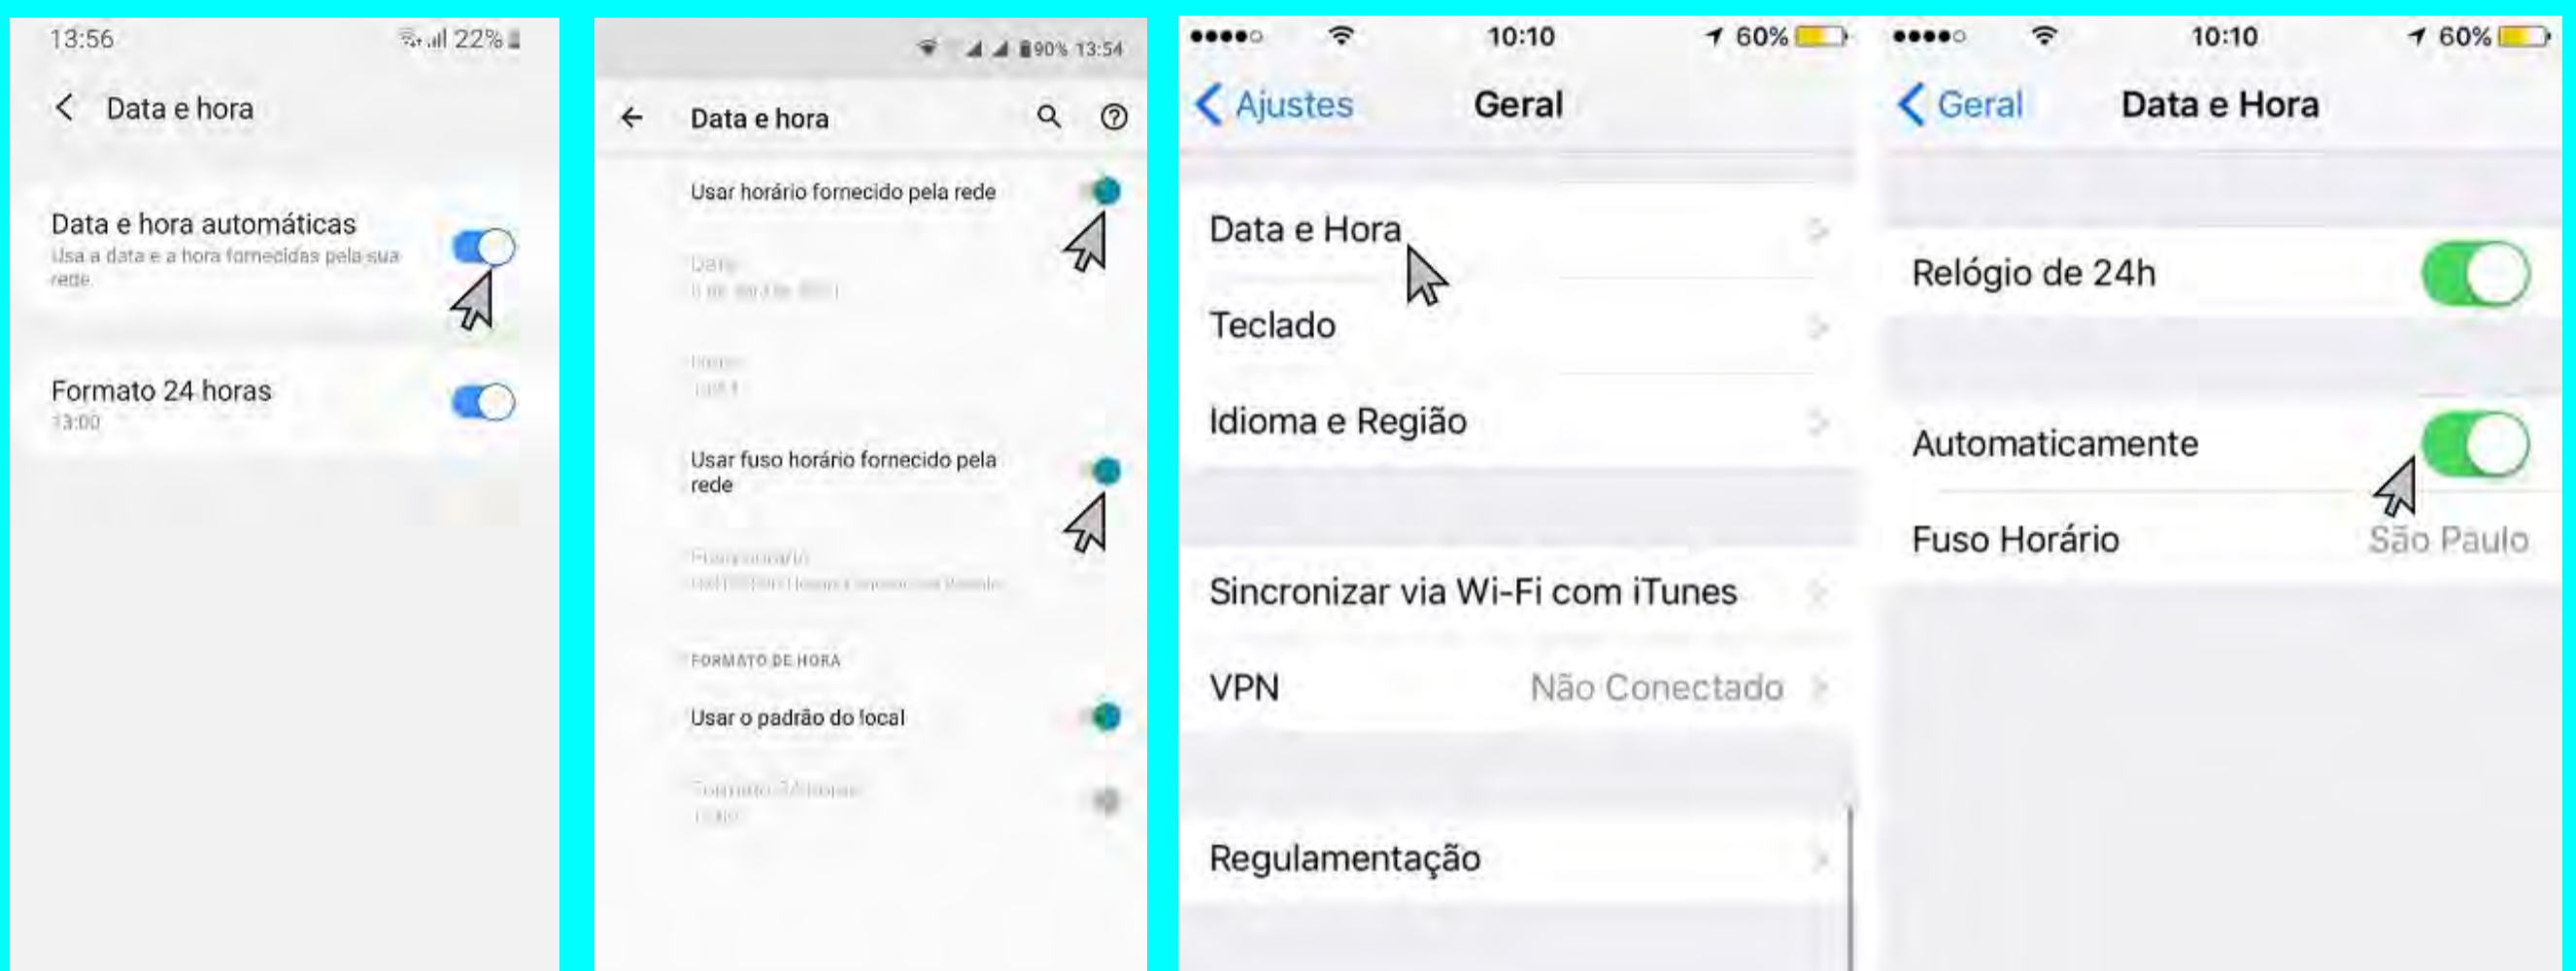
13:56 22%

Data e hora

Data e hora automáticas
Usa a data e a hora fornecidas pela sua rede

Formato 24 horas
13:00

90% 13:54

Data e hora

Usar horário fornecido pela rede

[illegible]
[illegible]

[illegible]
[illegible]

Usar fuso horário fornecido pela rede

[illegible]
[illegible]

FORMATO DE HORA

Usar o padrão do local

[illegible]
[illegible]

10:10 60%

Ajustes Geral

Data e Hora

Teclado

Idioma e Região

Sincronizar via Wi-Fi com iTunes

VPN Não Conectado

Regulamentação

10:10 60%

Geral Data e Hora

Relógio de 24h

Automaticamente

Fuso Horário São Paulo